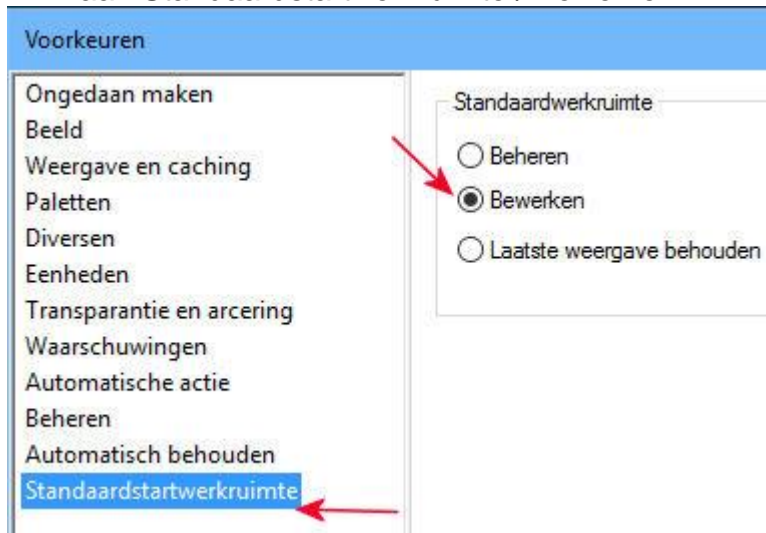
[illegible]

Voorkeuren

Ongedaan maken
Beeld
Weergave en caching
Paletten
Diversen
Eenheden
Transparantie en arcering
Waarschuwingen
Automatische actie
Beheren
Automatisch behouden
Standaardstartwerkruimte

Standaardwerkruimte

Beheren
Bewerken
Laatste weergave behouden